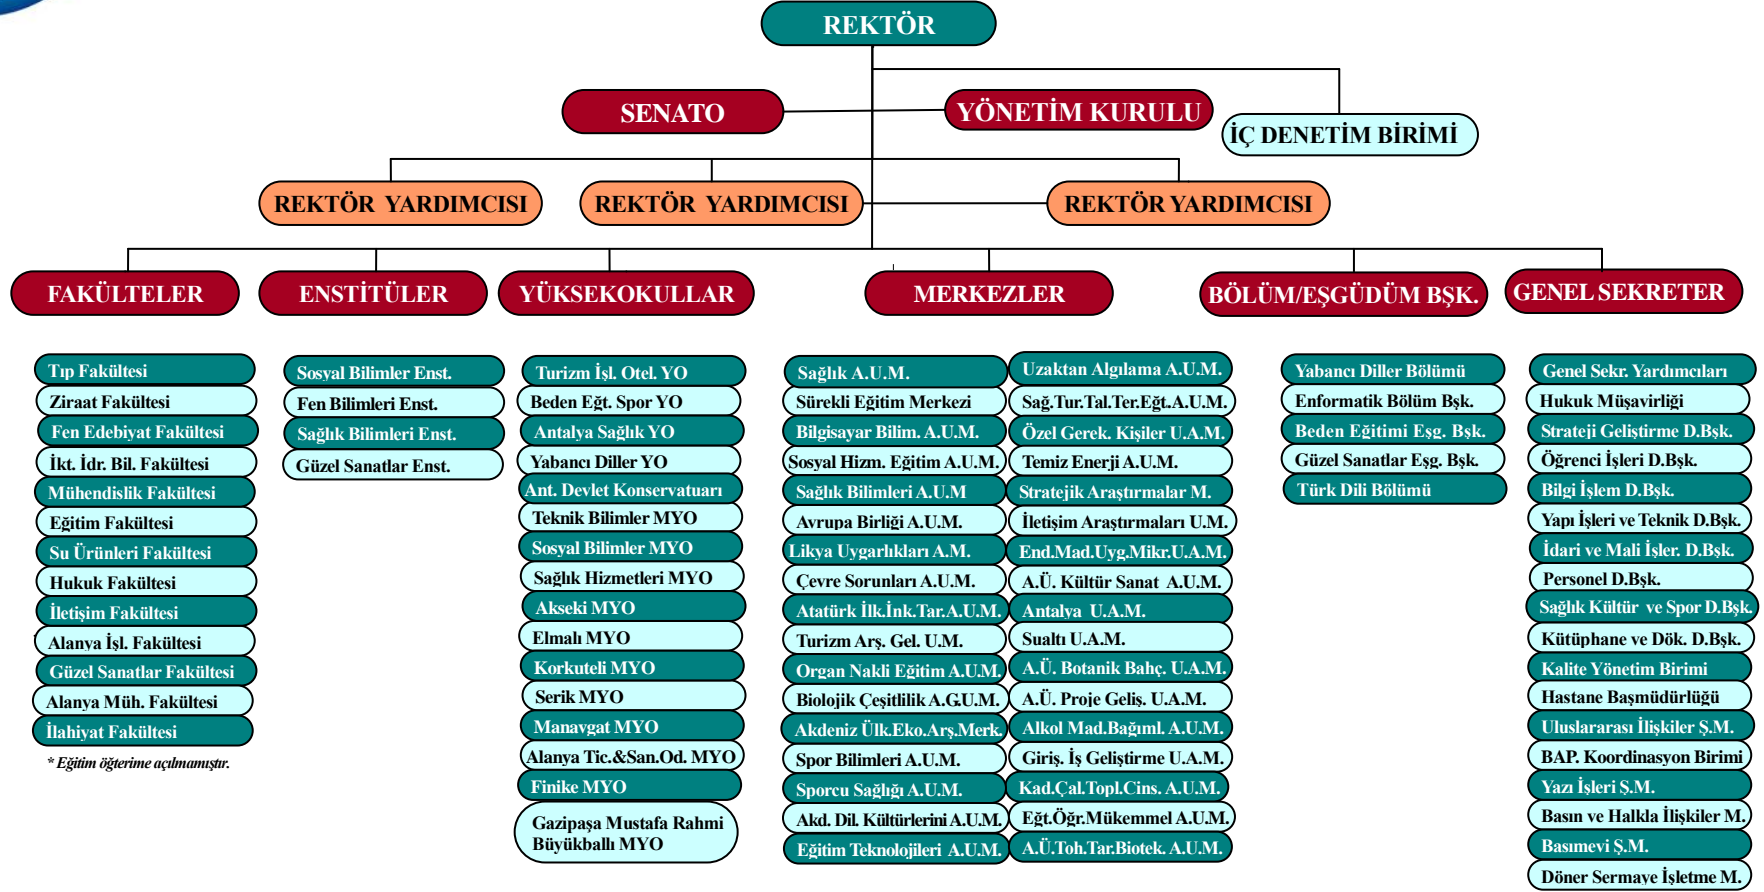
REKTÖR

SENATO

YÖNETİM KURULU

İÇ DENETİM BİRİMİ

REKTÖR YARDIMCISI

REKTÖR YARDIMCISI

REKTÖR YARDIMCISI

FAKÜLTELER

ENSTİTÜLER

YÜKSEKOKULLAR

MERKEZLER

BÖLÜM/EŞGÜDÜM BŞK.

GENEL SEKRETER

Tıp Fakültesi
Ziraat Fakültesi
Fen Edebiyat Fakültesi
İkt. İdr. Bil. Fakültesi
Mühendislik Fakültesi
Eğitim Fakültesi
Su Ürünleri Fakültesi
Hukuk Fakültesi
İletişim Fakültesi
Alanya İşl. Fakültesi
Güzel Sanatlar Fakültesi
Alanya Müh. Fakültesi
İlahiyat Fakültesi
* Eğitim öğterime açılmamıştır.

Sosyal Bilimler Enst.
Fen Bilimleri Enst.
Sağlık Bilimleri Enst.
Güzel Sanatlar Enst.

Turizm İşl. Otel. YO
Beden Eğt. Spor YO
Antalya Sağlık YO
Yabancı Diller YO
Ant. Devlet Konservatuarı
Teknik Bilimler MYO
Sosyal Bilimler MYO
Sağlık Hizmetleri MYO
Akseki MYO
Elmalı MYO
Korkuteli MYO
Serik MYO
Manavgat MYO
Alanya Tic.&San.Od. MYO
Finike MYO
Gazipaşa Mustafa Rahmi Büyükballı MYO

Sağlık A.U.M.
Sürekli Eğitim Merkezi
Bilgisayar Bilim. A.U.M.
Sosyal Hizm. Eğitim A.U.M.
Sağlık Bilimleri A.U.M
Avrupa Birliği A.U.M.
Likya Uygarlıkları A.M.
Çevre Sorunları A.U.M.
Atatürk İlk.İnk.Tar.A.U.M.
Turizm Arş. Gel. U.M.
Organ Nakli Eğitim A.U.M.
Biolojik Çeşitlilik A.G.U.M.
Akdeniz Ülk.Eko.Arş.Merk.
Spor Bilimleri A.U.M.
Sporcu Sağlığı A.U.M.
Akd. Dil. Kültürlerini A.U.M.
Eğitim Teknolojileri A.U.M.

Uzaktan Algılama A.U.M.
Sağ.Tur.Tal.Ter.Eğt.A.U.M.
Özel Gerek. Kişiler U.A.M.
Temiz Enerji A.U.M.
Stratejik Araştırmalar M.
İletişim Araştırmaları U.M.
End.Mad.Uyg.Mikr.U.A.M.
A.Ü. Kültür Sanat A.U.M.
Antalya U.A.M.
Sualtı U.A.M.
A.Ü. Botanik Bahç. U.A.M.
A.Ü. Proje Geliş. U.A.M.
Alkol Mad.Bağıml. A.U.M.
Giriş. İş Geliştirme U.A.M.
Kad.Çal.Topl.Cins. A.U.M.
Eğt.Öğr.Mükemmel A.U.M.
A.Ü.Toh.Tar.Biotek. A.U.M.

Yabancı Diller Bölümü
Enformatik Bölüm Bşk.
Beden Eğitimi Eşg. Bşk.
Güzel Sanatlar Eşg. Bşk.
Türk Dili Bölümü

Genel Sekr. Yardımcıları
Hukuk Müşavirliği
Strateji Geliştirme D.Bşk.
Öğrenci İşleri D.Bşk.
Bilgi İşlem D.Bşk.
Yapı İşleri ve Teknik D.Bşk.
İdari ve Mali İşler. D.Bşk.
Personel D.Bşk.
Sağlık Kültür ve Spor D.Bşk.
Kütüphane ve Dök. D.Bşk.
Kalite Yönetim Birimi
Hastane Başmüdürlüğü
Uluslararası İlişkiler Ş.M.
BAP. Koordinasyon Birimi
Yazı İşleri Ş.M.
Basın ve Halkla İlişkiler M.
Basımevi Ş.M.
Döner Sermaye İşletme M.